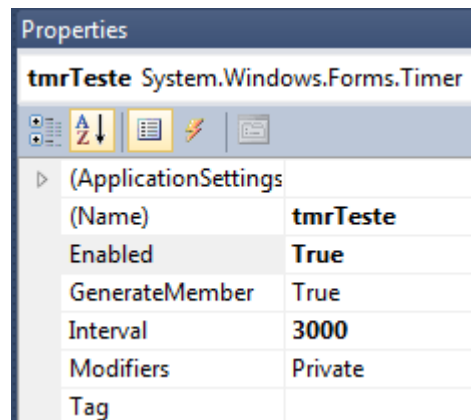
Properties

tmrTeste System.Windows.Forms.Timer

| | |
|---|---|
| (ApplicationSettings | |
| (Name) | tmrTeste |
| Enabled | True |
| GenerateMember | True |
| Interval | 3000 |
| Modifiers | Private |
| Tag | |